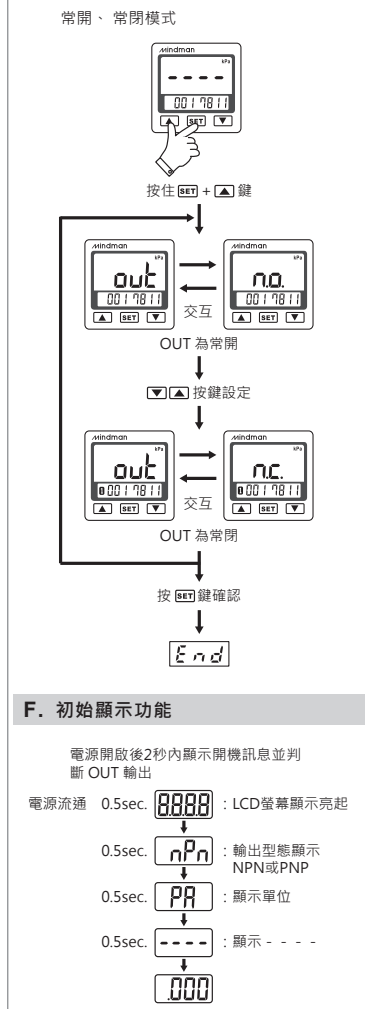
常開、常閉模式

Mindman
kPa
----
0017811
SET

按住 SET + ▲ 鍵

Mindman
kPa
out
0017811
SET

Mindman
kPa
no.
0017811
SET

交互

OUT 為常開

▼▲ 按鍵設定

Mindman
kPa
out
0017811
SET

Mindman
kPa
nc.
0017811
SET

交互

OUT 為常閉

按 SET 鍵確認

End

F. 初始顯示功能

電源開啟後2秒內顯示開機訊息並判斷 OUT 輸出

電源流通 0.5sec. 8888 ：LCD螢幕顯示亮起

0.5sec. nPn ：輸出型態顯示 NPN或PNP

0.5sec. PA ：顯示單位

0.5sec. ---- ：顯示 - - - -

.000